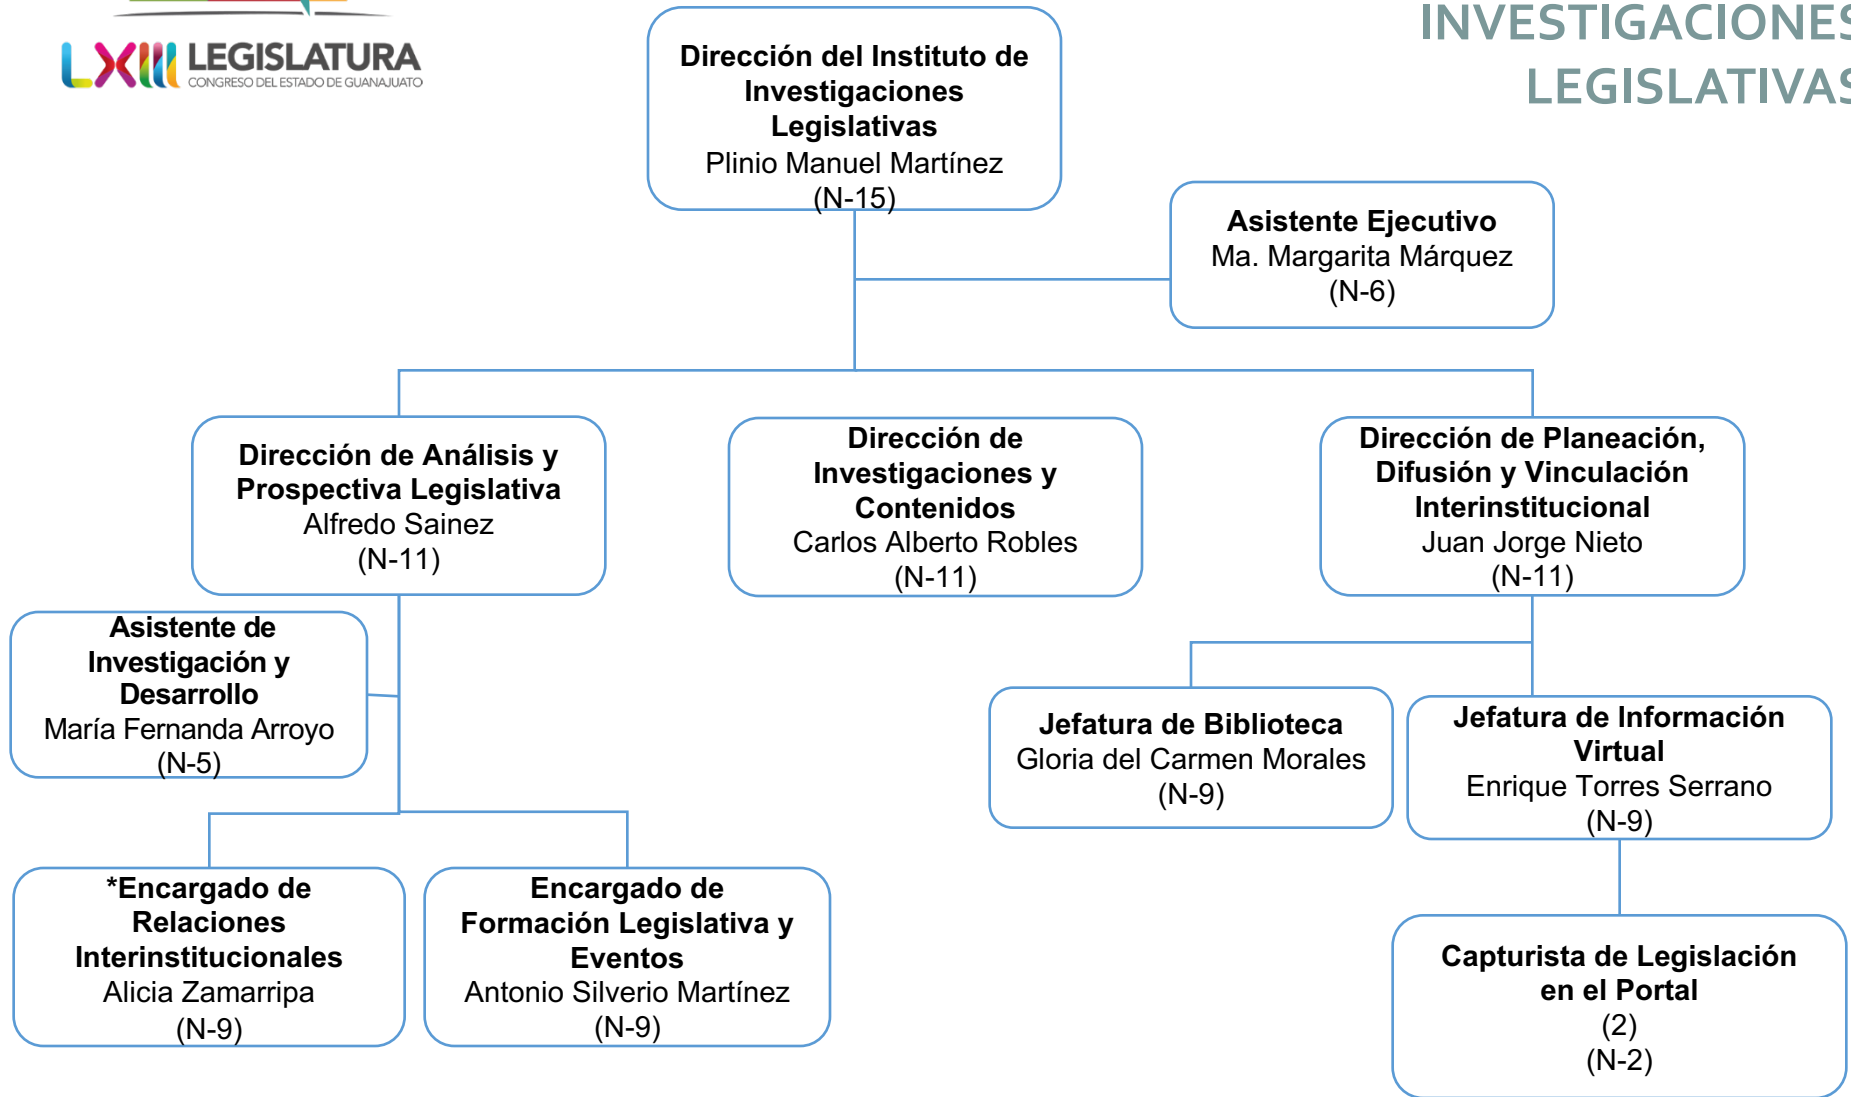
LXIII LEGISLATURA
CONGRESO DEL ESTADO DE GUANAJUATO

INVESTIGACIONES
LEGISLATIVAS

Dirección del Instituto de Investigaciones Legislativas
Plinio Manuel Martínez
(N-15)

Asistente Ejecutivo
Ma. Margarita Márquez
(N-6)

Dirección de Análisis y Prospectiva Legislativa
Alfredo Sainez
(N-11)

Dirección de Investigaciones y Contenidos
Carlos Alberto Robles
(N-11)

Dirección de Planeación, Difusión y Vinculación Interinstitucional
Juan Jorge Nieto
(N-11)

Asistente de Investigación y Desarrollo
María Fernanda Arroyo
(N-5)

Jefatura de Biblioteca
Gloria del Carmen Morales
(N-9)

Jefatura de Información Virtual
Enrique Torres Serrano
(N-9)

*Encargado de Relaciones Interinstitucionales
Alicia Zamarripa
(N-9)

Encargado de Formación Legislativa y Eventos
Antonio Silverio Martínez
(N-9)

Capturista de Legislación en el Portal
(2)
(N-2)